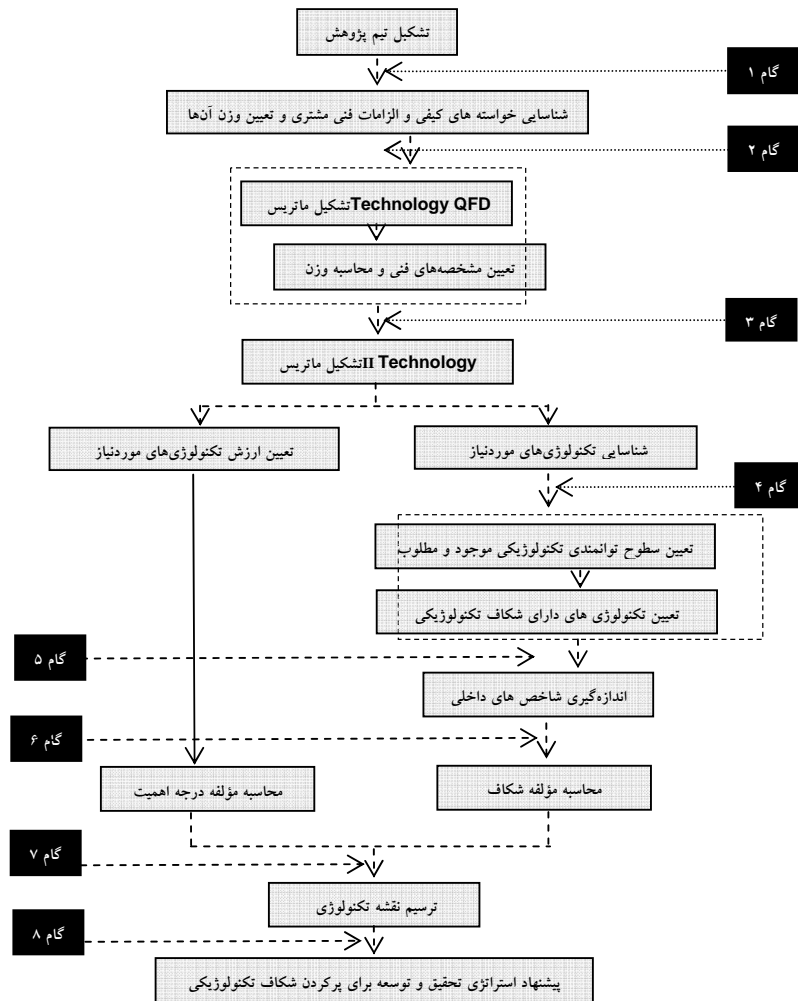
تشکیل تیم پژوهش

گام ۱

شناسایی خواسته های کیفی و الزامات فنی مشتری و تعیین وزن آنها

گام ۲

Technology QFDتشکیل ماتریس

تعیین مشخصه‌های فنی و محاسبه وزن

گام ۳

Technology IIتشکیل ماتریس

تعیین ارزش تکنولوژی‌های موردنیاز

شناسایی تکنولوژی‌های موردنیاز

گام ۴

تعیین سطوح توانمندی تکنولوژیکی موجود و مطلوب

تعیین تکنولوژی های دارای شکاف تکنولوژیکی

گام ۵

اندازه‌گیری شاخص های داخلی

گام ۶

محاسبه مؤلفه درجه اهمیت

محاسبه مؤلفه شکاف

گام ۷

ترسیم نقشه تکنولوژی

گام ۸

پیشنهاد استراتژی تحقیق و توسعه برای پرکردن شکاف تکنولوژیکی